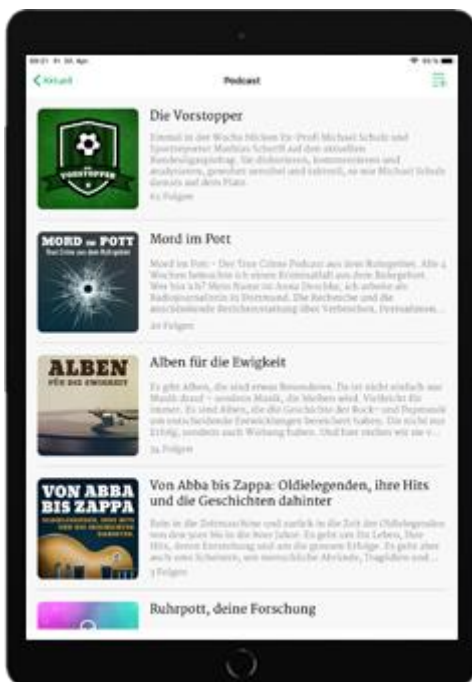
Aktuell

Podcast

Die Vorstopper

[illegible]

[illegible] Folgen

MORD im POTT

Mord im Pott

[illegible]

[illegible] Folgen

ALBEN FÜR DIE EWIGKEIT

Alben für die Ewigkeit

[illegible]

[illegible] Folgen

VON ABBA BIS ZAPPA

Von Abba bis Zappa: Oldielegenden, ihre Hits und die Geschichten dahinter

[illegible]

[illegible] Folgen

Ruhrpott, deine Forschung